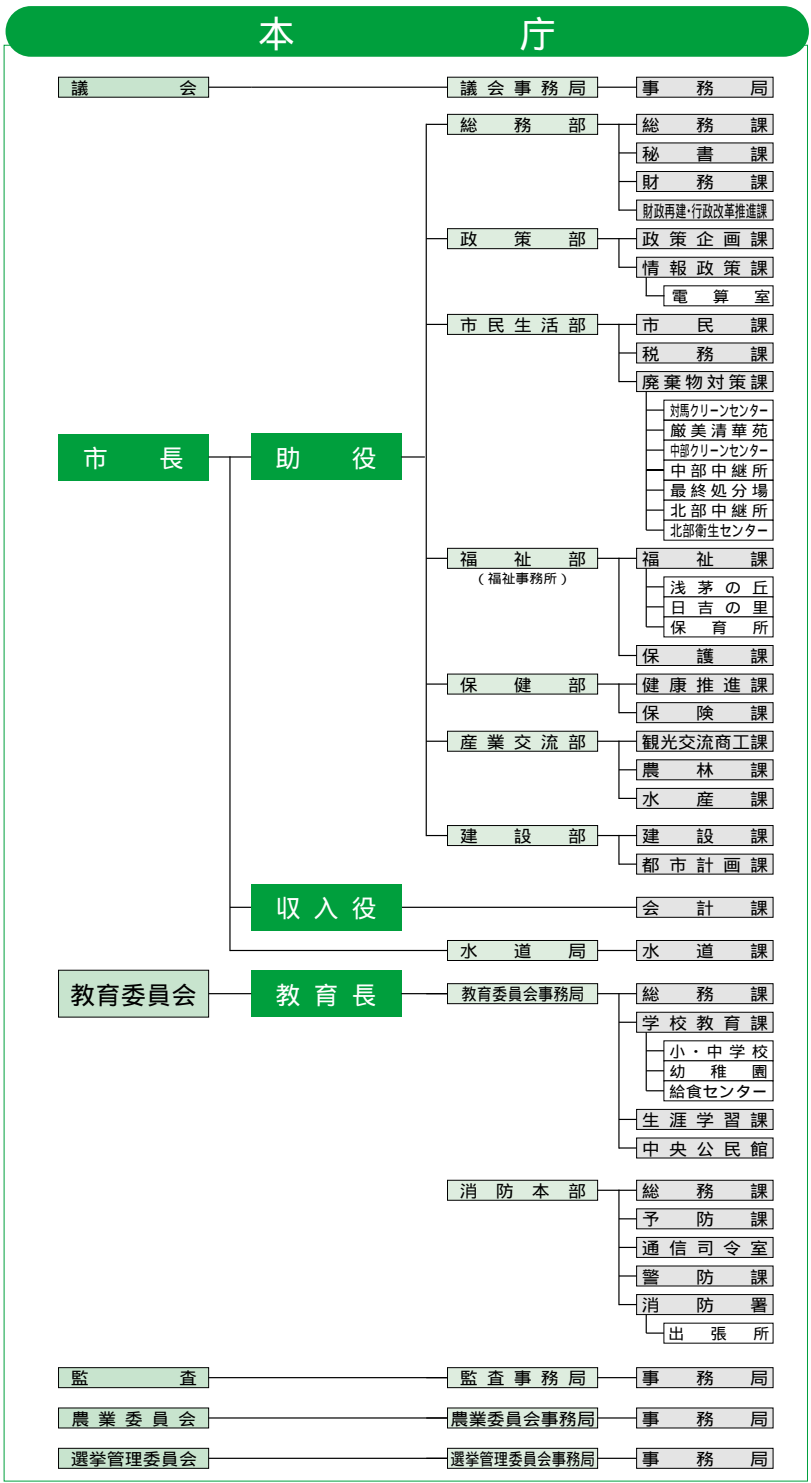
本庁

議会
議会事務局
事務局

市長
助役

総務部
総務課
秘書課
財務課
財政再建・行政改革推進課

政策部
政策企画課
情報政策課
電算室

市民生活部
市民課
税務課
廃棄物対策課
対馬クリーンセンター
厳美清華苑
中部クリーンセンター
中部中継所
最終処分場
北部中継所
北部衛生センター

福祉部
（福祉事務所）
福祉課
浅茅の丘
日吉の里
保育所
保護課

保健部
健康推進課
保険課

産業交流部
観光交流商工課
農林課
水産課

建設部
建設課
都市計画課

収入役
会計課

水道局
水道課

教育委員会
教育長
教育委員会事務局
総務課
学校教育課
小・中学校
幼稚園
給食センター
生涯学習課
中央公民館

消防本部
総務課
予防課
通信司令室
警防課
消防署
出張所

監査
監査事務局
事務局

農業委員会
農業委員会事務局
事務局

選挙管理委員会
選挙管理委員会事務局
事務局